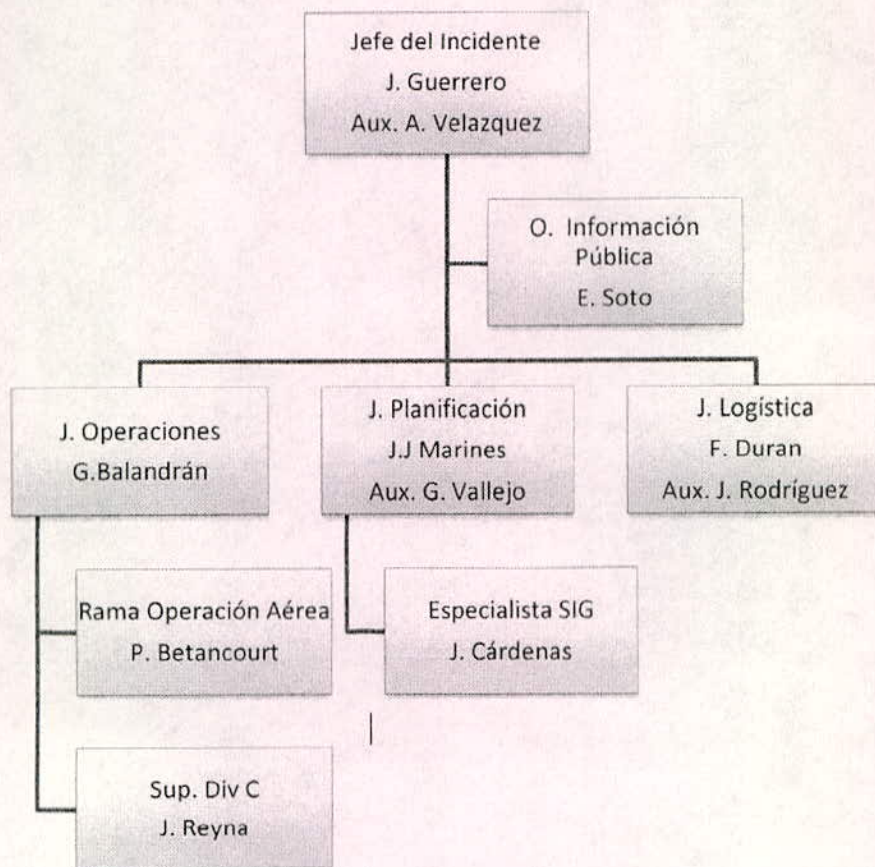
Jefe del Incidente
J. Guerrero
Aux. A. Velazquez

O. Información Pública
E. Soto

J. Operaciones
G.Balandrán

J. Planificación
J.J Marines
Aux. G. Vallejo

J. Logística
F. Duran
Aux. J. Rodríguez

Rama Operación Aérea
P. Betancourt

Especialista SIG
J. Cárdenas

Sup. Div C
J. Reyna